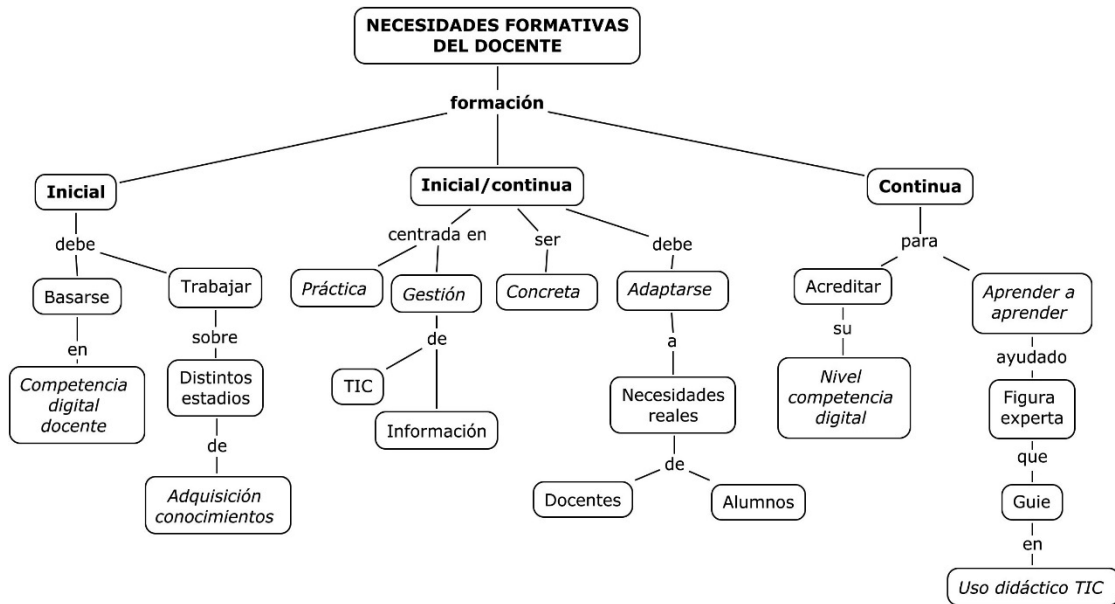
NECESIDADES FORMATIVAS DEL DOCENTE

formación

Inicial

debe

Basarse

en

*Competencia digital docente*

Trabajar

sobre

Distintos estadios

de

*Adquisición conocimientos*

Inicial/continua

centrada en

*Práctica*

*Gestión*

de

TIC

Información

ser

*Concreta*

debe

*Adaptarse*

a

Necesidades reales

de

Docentes

Alumnos

Continua

para

Acreditar

su

*Nivel competencia digital*

*Aprender a aprender*

ayudado

Figura experta

que

Guie

en

*Uso didáctico TIC*